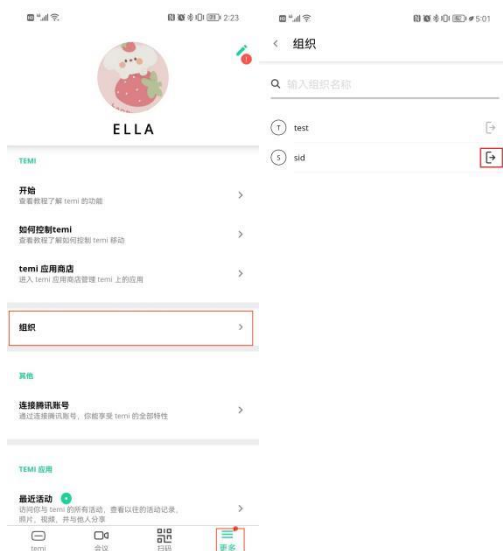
2:23

ELLA

TEMI

开始
查看教程了解 temi 的功能

如何控制temi
查看教程了解如何控制 temi 移动

temi 应用商店
进入 temi 应用商店管理 temi 上的应用

组织

其他

连接腾讯账号
通过连接腾讯账号，你能享受 temi 的全部特性

TEMI 应用

最近活动
访问你与 temi 的所有活动，查看以往的活动记录，照片，视频，并与他人分享

temi 会议 扫码 更多

5:01

组织

输入组织名称

T test

S sid